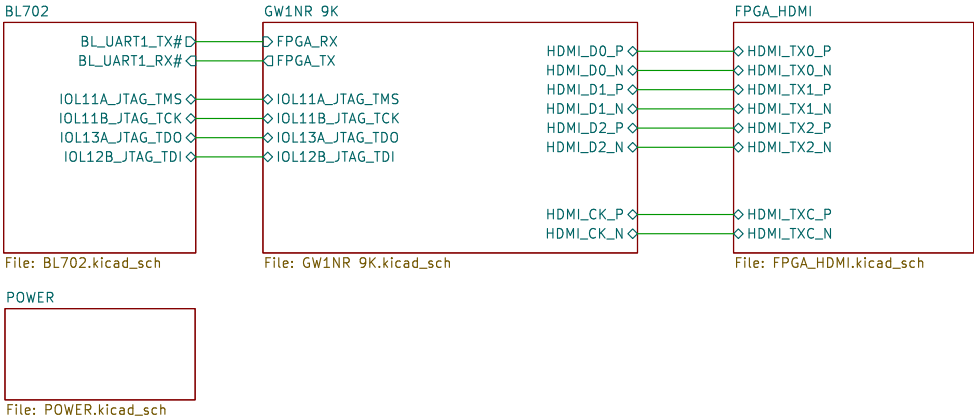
BL702

BL_UART1_TX#
BL_UART1_RX#

IOL11A_JTAG_TMS
IOL11B_JTAG_TCK
IOL13A_JTAG_TDO
IOL12B_JTAG_TDI

File: BL702.kicad_sch

GW1NR 9K

FPGA_RX
FPGA_TX

IOL11A_JTAG_TMS
IOL11B_JTAG_TCK
IOL13A_JTAG_TDO
IOL12B_JTAG_TDI

HDMI_D0_P
HDMI_D0_N
HDMI_D1_P
HDMI_D1_N
HDMI_D2_P
HDMI_D2_N

HDMI_CK_P
HDMI_CK_N

File: GW1NR 9K.kicad_sch

FPGA_HDMI

HDMI_TX0_P
HDMI_TX0_N
HDMI_TX1_P
HDMI_TX1_N
HDMI_TX2_P
HDMI_TX2_N

HDMI_TXC_P
HDMI_TXC_N

File: FPGA_HDMI.kicad_sch

POWER

File: POWER.kicad_sch